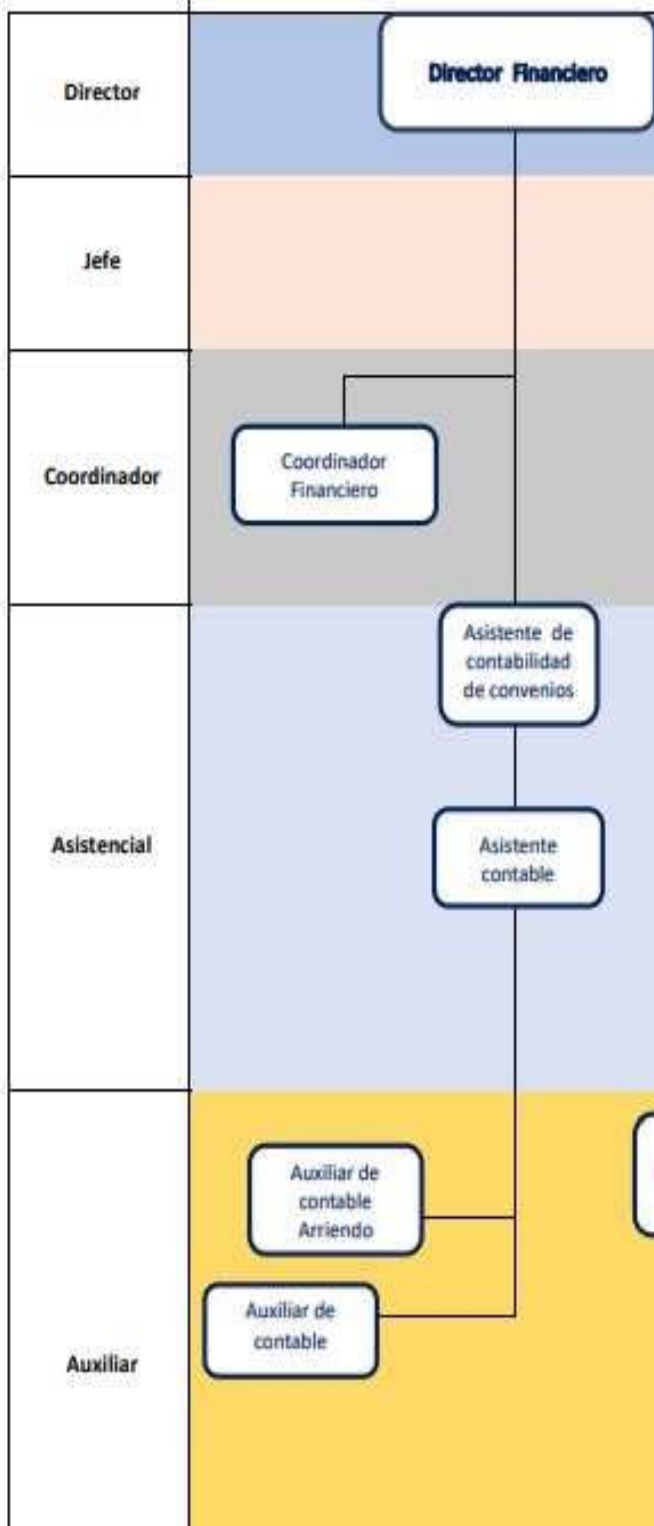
Director

Director Financiero

Jefe

Coordinador

Coordinador Financiero

Asistencial

Asistente de contabilidad de convenios

Asistente contable

Auxiliar

Auxiliar de contable Arriendo

Auxiliar de contable